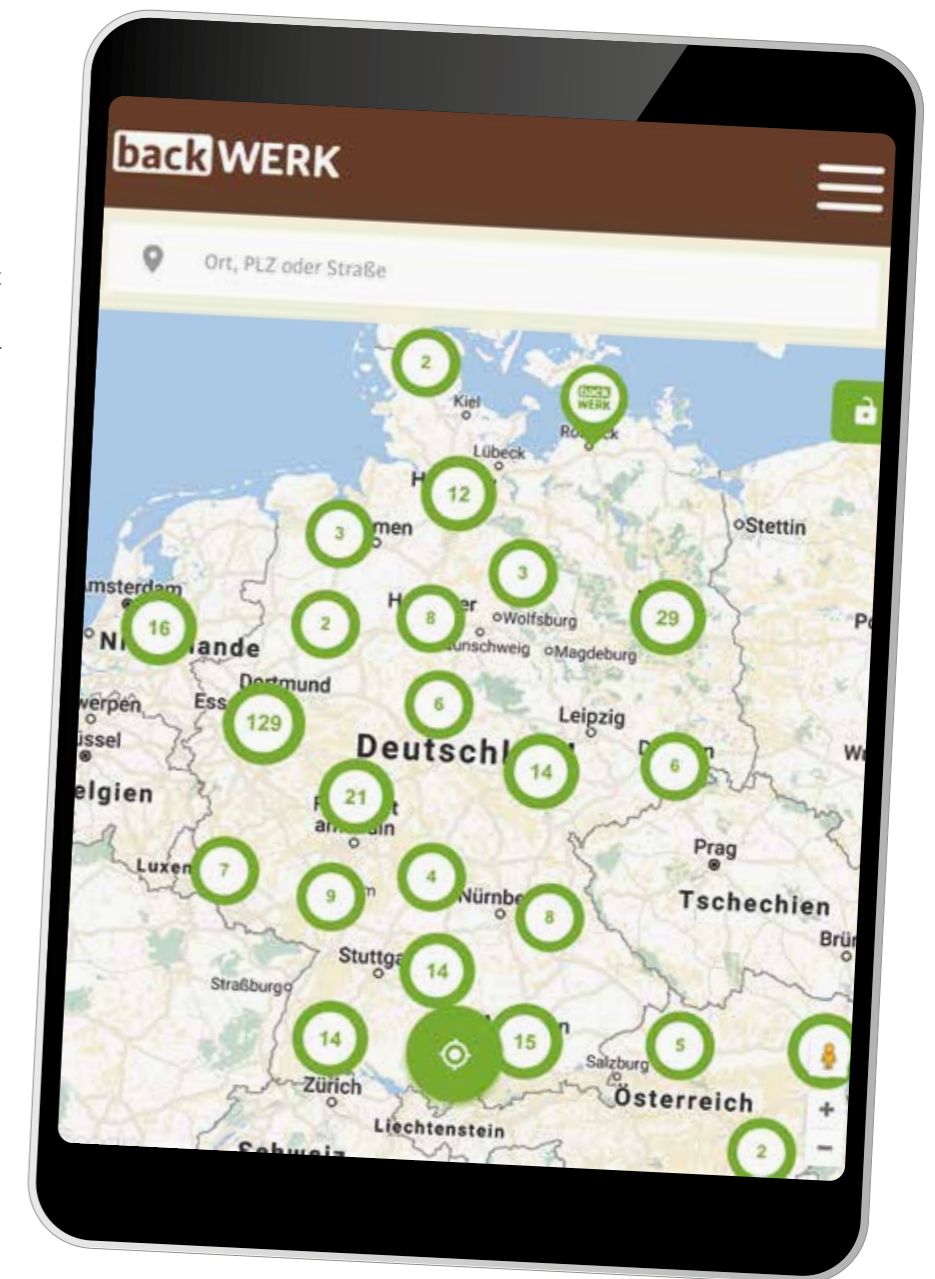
backWERK

Ort, PLZ oder Straße

2
Kiel
back WERK
Ro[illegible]ck
Lübeck
H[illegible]
12
3
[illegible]men
Stettin
3
msterdam
16
N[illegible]ande
2
H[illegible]er
8
Wolfsburg
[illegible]unschweig
Magdeburg
29
P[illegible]
Dortmund
werpen
Ess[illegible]
129
6
Leipzig
ssel
Deutschl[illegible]
14
D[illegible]n
6
W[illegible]
elgien
21
F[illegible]t
am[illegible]ain
Luxen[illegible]
7
9
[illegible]m
4
Nürnbe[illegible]
8
Prag
Tschechien
Brü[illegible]
Stuttga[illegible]
14
Straßburg
14
15
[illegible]n
Salzburg
5
Zürich
Österreich
Liechtenstein
2
+
−
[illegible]